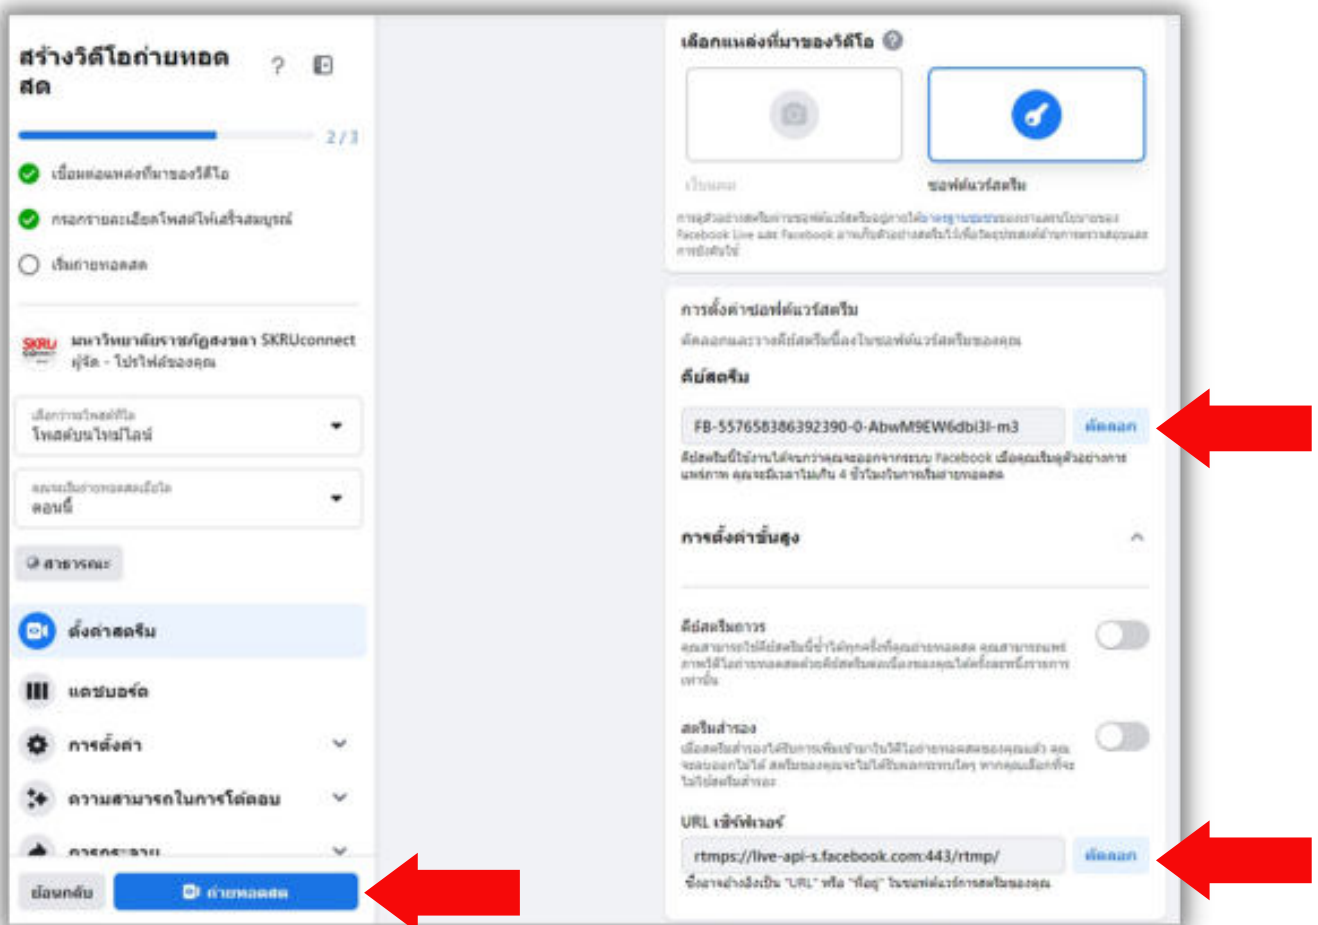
สร้างวิดีโอถ่ายทอดสด

2 / 3

เชื่อมต่อแหล่งที่มาของวิดีโอ

กรอกรายละเอียดโพสต์ให้เสร็จสมบูรณ์

เริ่มถ่ายทอดสด

มหาวิทยาลัยราชภัฏสงขลา SKRUconnect
ผู้จัด - โปรไฟล์ของคุณ

เลือกว่าจะโพสต์ที่ใด
โพสต์บนไทม์ไลน์

คุณจะเริ่มถ่ายทอดสดเมื่อใด
ตอนนี้

สาธารณะ

ตั้งค่าสตรีม

แดชบอร์ด

การตั้งค่า

ความสามารถในการโต้ตอบ

การกระจาย

ย้อนกลับ

ถ่ายทอดสด

เลือกแหล่งที่มาของวิดีโอ

เว็บแคม

ซอฟต์แวร์สตรีม

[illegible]

การตั้งค่าซอฟต์แวร์สตรีม

คัดลอกและวางคีย์สตรีมนี้ลงในซอฟต์แวร์สตรีมของคุณ

คีย์สตรีม

FB-557658386392390-0-AbwM9EW6dbi3l-m3

คัดลอก

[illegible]

การตั้งค่าขั้นสูง

คีย์สตรีมถาวร

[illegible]

สตรีมสำรอง

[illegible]

URL เซิร์ฟเวอร์

rtmps://live-api-s.facebook.com:443/rtmp/

คัดลอก

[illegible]